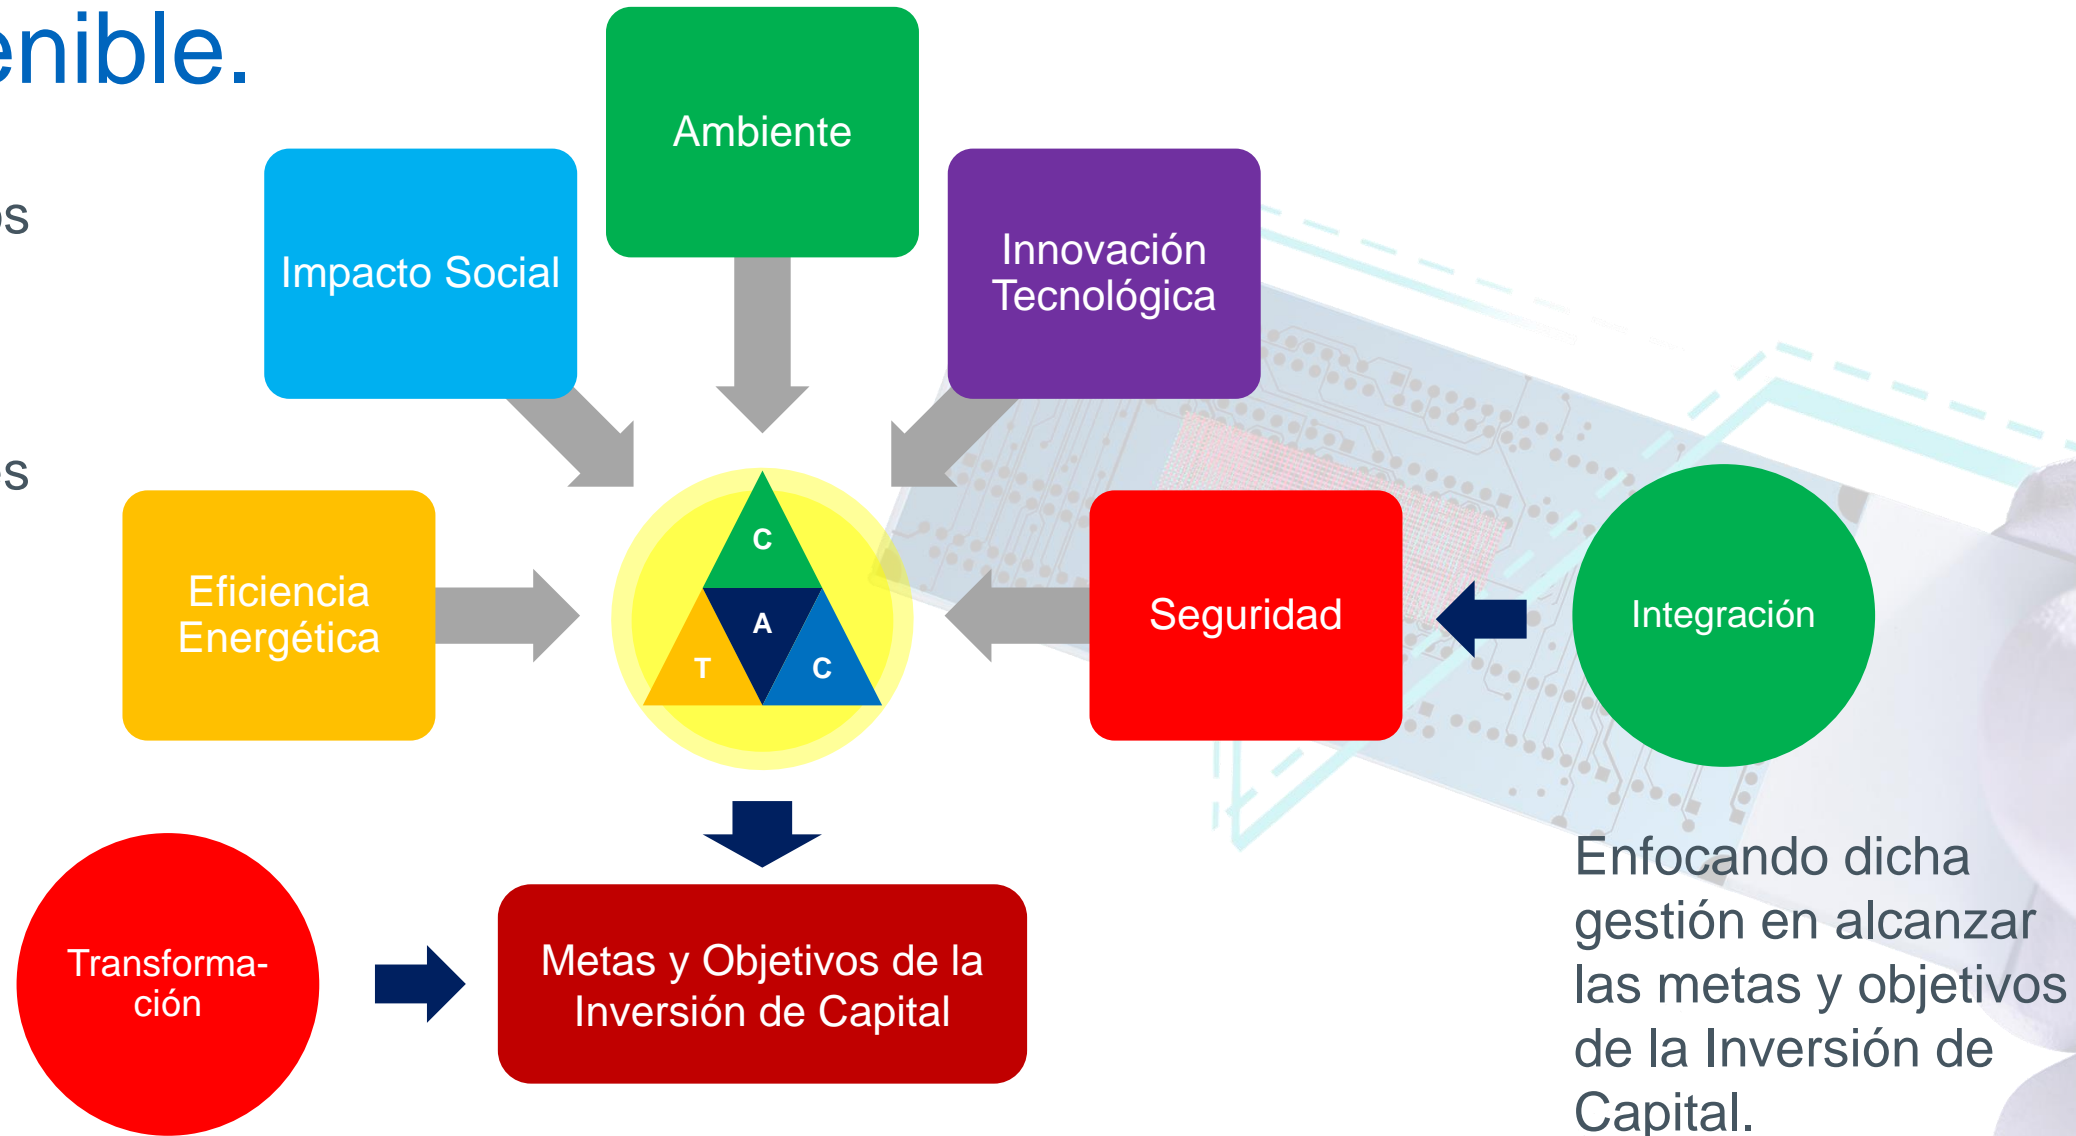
enible.

s

s

Ambiente

Impacto Social

Innovación Tecnológica

Eficiencia Energética

C

A

T

C

Seguridad

Integración

Transformación

Metas y Objetivos de la Inversión de Capital

Enfocando dicha gestión en alcanzar las metas y objetivos de la Inversión de Capital.